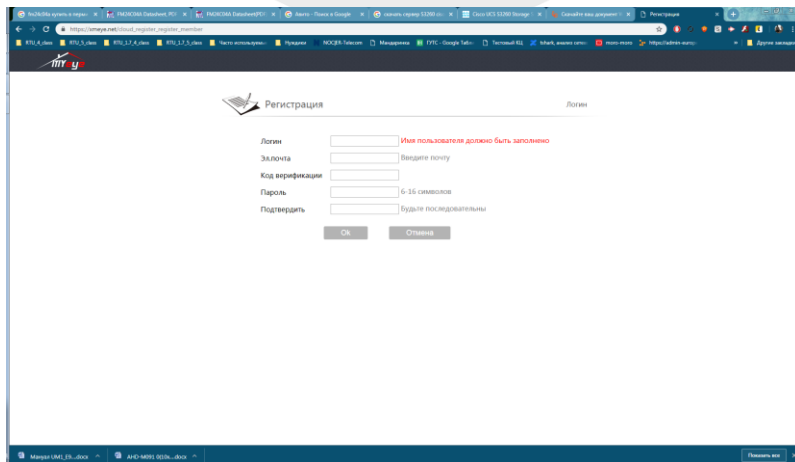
fm29c04a купить в перм × FM24C04A Datasheet(PDF) × FM24C04A Datasheet(PDF) × Авито - Поиск в Google × скачать сервер S3200 cis × Cisco UCS S3200 Storage × Скачайте ваш документ × Регистрация ×

https://xmeye.net/cloud_register_member

RTU_4_class RTU_5_class RTU_1.7_4_class RTU_1.7_5_class Часто используемые Нуждики NOC/ER-Telecom Мандаринка ГУПС - Google Табл Тестовый КЦ tshark, анализ сетев moro-moro https://admin-xuny... Другие закладки

myeye

Регистрация

Логин

Логин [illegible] Имя пользователя должно быть заполнено

Эл.почта Введите почту

Код верификации

Пароль 6-16 символов

Подтвердить Будьте последовательны

Ok Отмена

Мануал UMI_E9....docx AHD-M091 00.06....docx Показать все